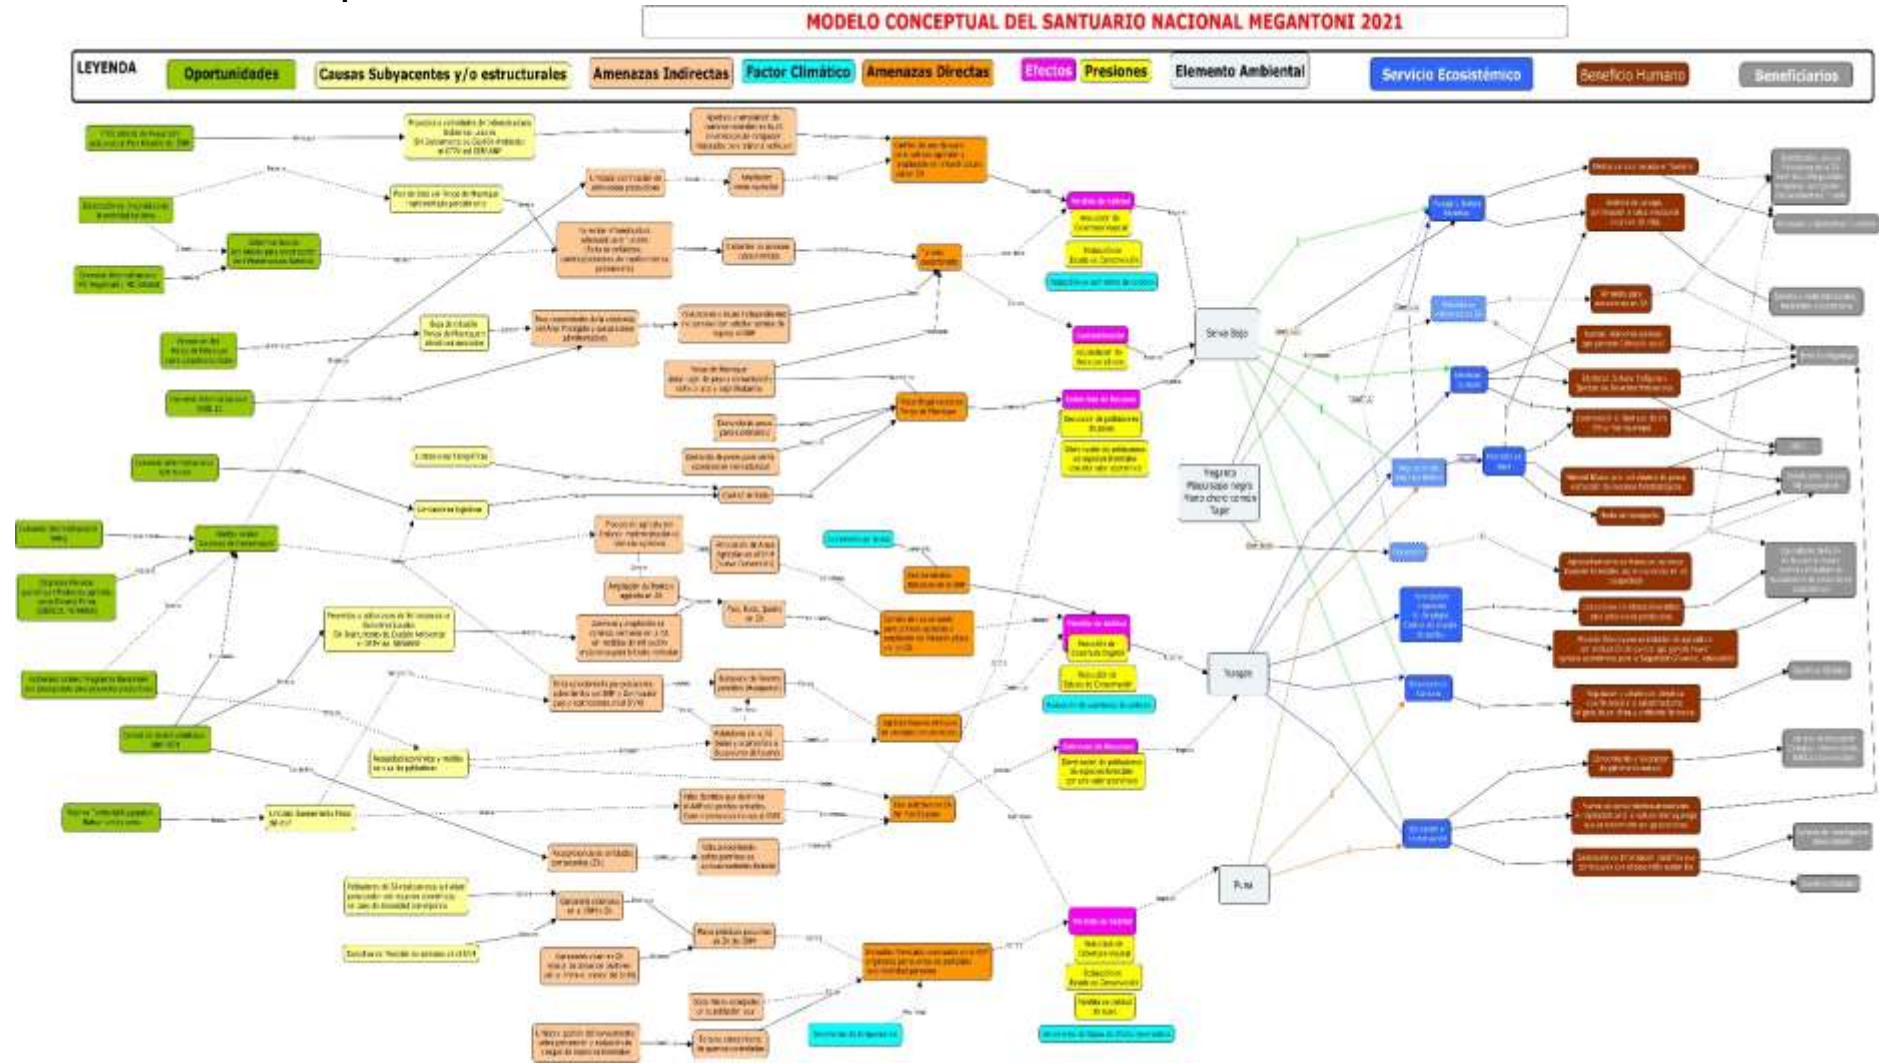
MODELO CONCEPTUAL DEL SANTUARIO NACIONAL MEGANTONI 2021

LEYENDA
Oportunidades
Causas Subyacentes y/o estructurales
Amenazas Indirectas
Factor Climático
Amenazas Directas
Efectos
Presiones
Elemento Ambiental
Servicio Ecosistémico
Beneficio Humano
Beneficiarios

Selva Baja
Yungas
Puna

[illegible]